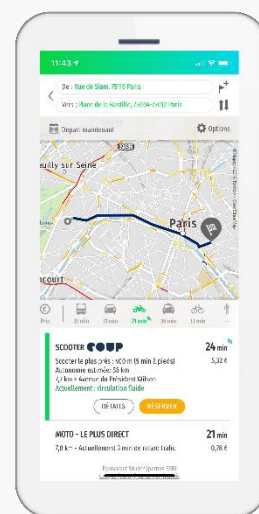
11:43

De : Rue de Siam, 75116 Paris

Vers : Place de la Bastille, 75004-75012 Paris

Départ maintenant

Options

uilly sur Seine

Paris

ourt

Prix

33 min

32 min

29 min

30 min

13 min

SCOOTER COUP

24 min

Scooter le plus près : 400 m (5 min à pieds)

5,32 €

Autonomie estimée: 58 km

6,7 km • Avenue du Président Wilson

Actuellement : circulation fluide

DÉTAILS

RÉSERVER

MOTO - LE PLUS DIRECT

21 min

7,8 km • Actuellement 3 min de retard trafic

0,78 €

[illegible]